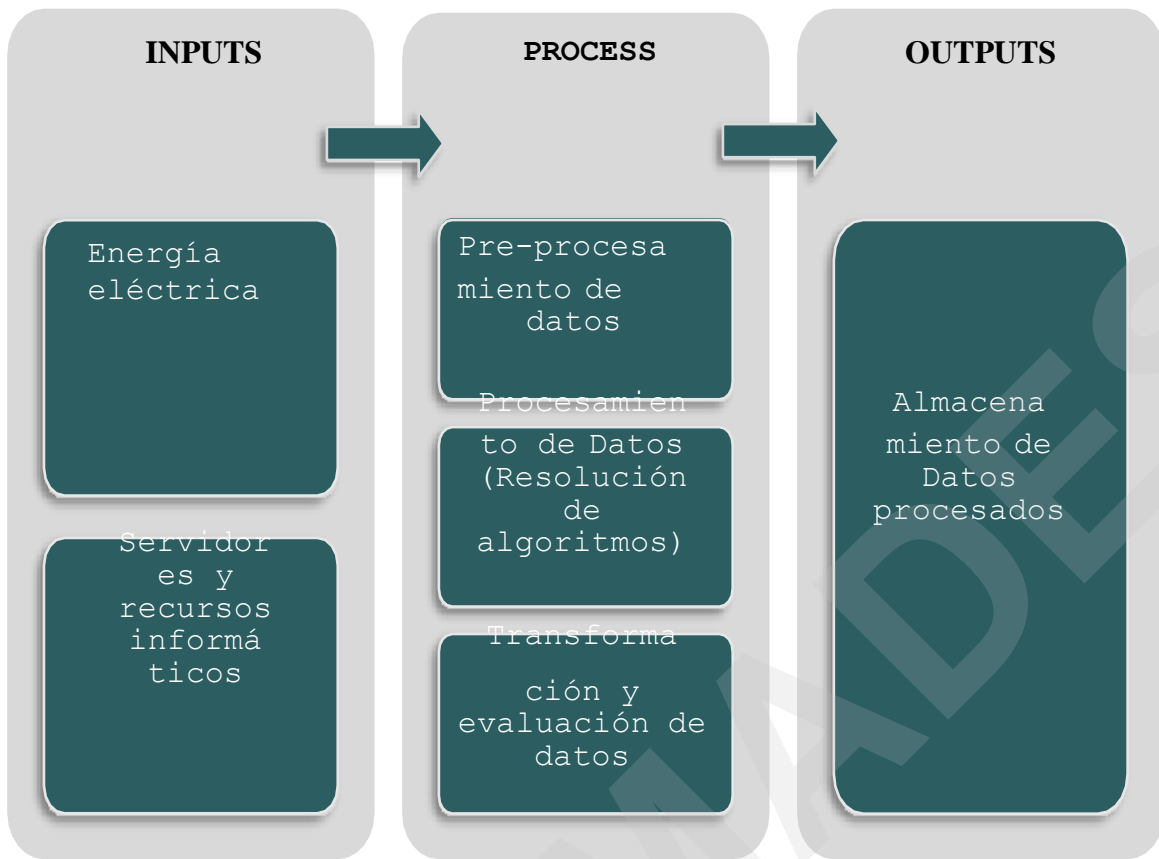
INPUTS

PROCESS

OUTPUTS

Energía eléctrica

Servidores y recursos informáticos

Pre-procesamiento de datos

Procesamiento de Datos (Resolución de algoritmos)

Transformación y evaluación de datos

Almacenamiento de Datos procesados